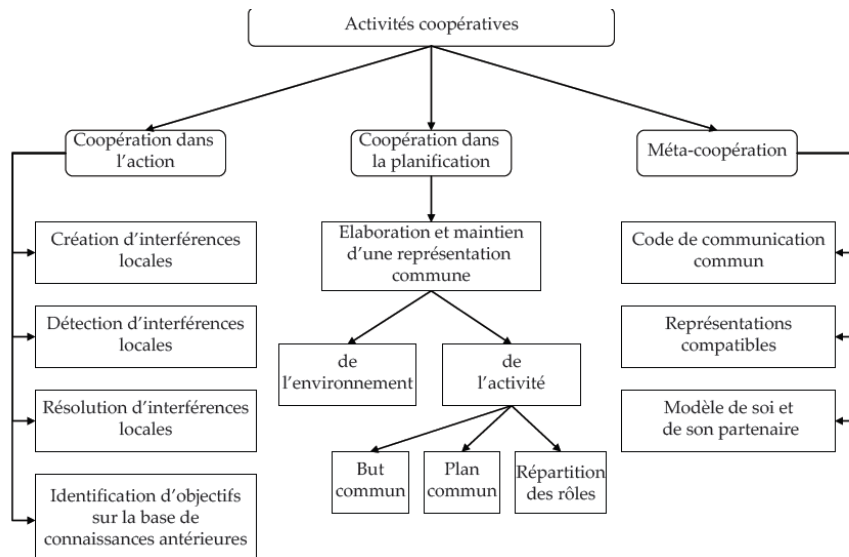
Activités coopératives

Coopération dans l'action

Création d'interférences locales

Détection d'interférences locales

Résolution d'interférences locales

Identification d'objectifs sur la base de connaissances antérieures

Coopération dans la planification

Elaboration et maintien d'une représentation commune

de l'environnement

de l'activité

But commun

Plan commun

Répartition des rôles

Méta-coopération

Code de communication commun

Représentations compatibles

Modèle de soi et de son partenaire